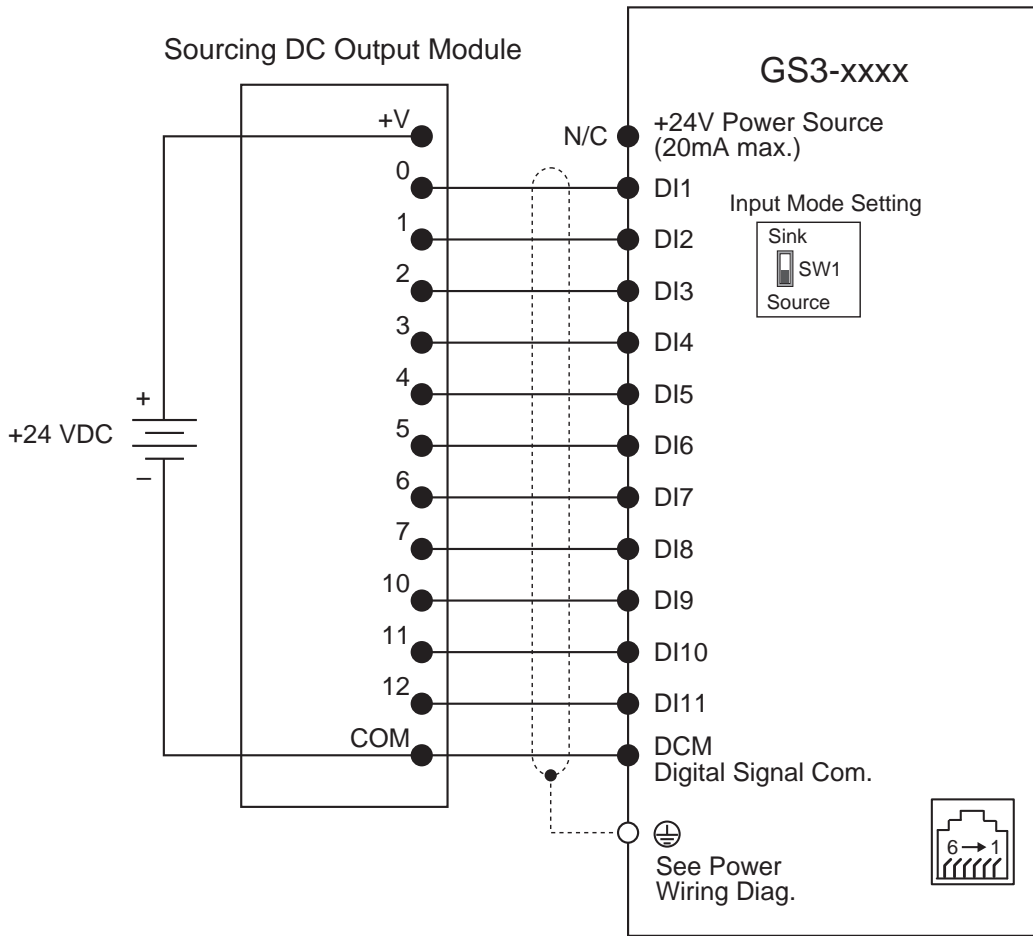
Sourcing DC Output Module

GS3-xxxx

+V
N/C
+24V Power Source (20mA max.)

0
DI1
Input Mode Setting
Sink
SW1
Source

1
DI2
2
DI3
3
DI4
4
DI5
+
+24 VDC
–
5
DI6
6
DI7
7
DI8
10
DI9
11
DI10
12
DI11
COM
DCM
Digital Signal Com.

See Power Wiring Diag.

6 → 1